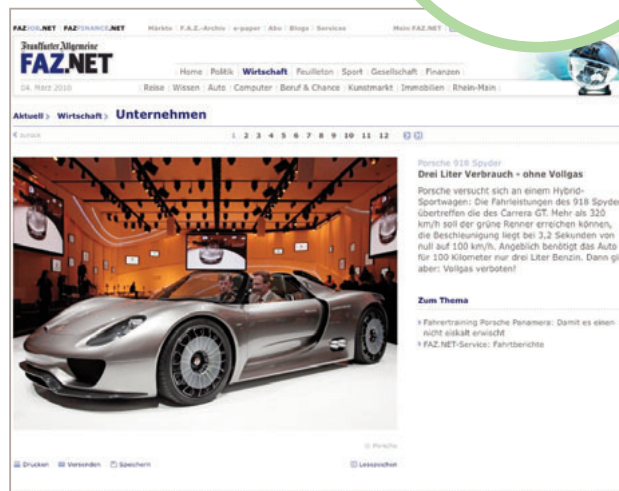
FAZJOB.NET | FAZFINANCE.NET Märkte | F.A.Z.-Archiv | e-paper | Abo | Blogs | Services Mein FAZ.NET

Frankfurter Allgemeine
FAZ.NET

Home | Politik | Wirtschaft | Feuilleton | Sport | Gesellschaft | Finanzen
04. März 2010 Reise | Wissen | Auto | Computer | Beruf & Chance | Kunstmarkt | Immobilien | Rhein-Main

Aktuell > Wirtschaft > Unternehmen

< zurück 1 2 3 4 5 6 7 8 9 10 11 12

Porsche 918 Spyder
Drei Liter Verbrauch - ohne Vollgas

Porsche versucht sich an einem Hybrid-Sportwagen: Die Fahrleistungen des 918 Spyder übertreffen die des Carrera GT. Mehr als 320 km/h soll der grüne Renner erreichen können, die Beschleunigung liegt bei 3,2 Sekunden von null auf 100 km/h. Angeblich benötigt das Auto für 100 Kilometer nur drei Liter Benzin. Dann gi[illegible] aber: Vollgas verboten!

Zum Thema

› Fahrertraining Porsche Panamera: Damit es einen nicht eiskalt erwischt
› FAZ.NET-Service: Fahrberichte

© Porsche

Drucken Versenden Speichern Lesezeichen